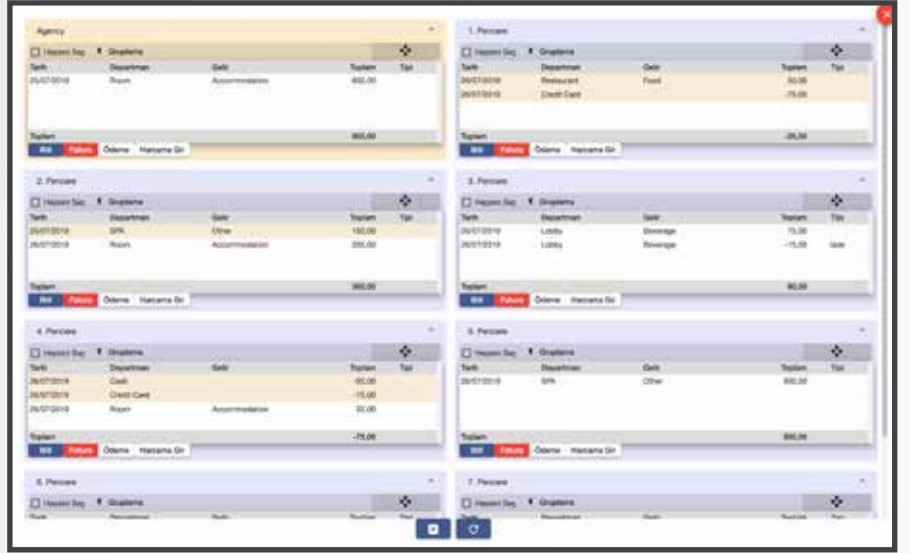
Agency

Hepsini Seç | Gruplama

| Tarih | Departman | Gelir | Toplam | Tipi |
|---|---|---|---|---|
| 26/07/2019 | Room | Accommodation | 800,00 | |

Toplam 800,00

Bill | Fatura | Ödeme | Harcama Gir

1. Pencere

Hepsini Seç | Gruplama

| Tarih | Departman | Gelir | Toplam | Tipi |
|---|---|---|---|---|
| 26/07/2019 | Restaurant | Food | 50,00 | |
| 26/07/2019 | Credit Card | | -75,00 | |

Toplam -25,00

Bill | Fatura | Ödeme | Harcama Gir

2. Pencere

Hepsini Seç | Gruplama

| Tarih | Departman | Gelir | Toplam | Tipi |
|---|---|---|---|---|
| 26/07/2019 | SPA | Other | 150,00 | |
| 26/07/2019 | Room | Accommodation | 200,00 | |

Toplam 350,00

Bill | Fatura | Ödeme | Harcama Gir

3. Pencere

Hepsini Seç | Gruplama

| Tarih | Departman | Gelir | Toplam | Tipi |
|---|---|---|---|---|
| 26/07/2019 | Lobby | Beverage | 75,00 | |
| 26/07/2019 | Lobby | Beverage | -15,00 | Iade |

Toplam 60,00

Bill | Fatura | Ödeme | Harcama Gir

4. Pencere

Hepsini Seç | Gruplama

| Tarih | Departman | Gelir | Toplam | Tipi |
|---|---|---|---|---|
| 26/07/2019 | Cash | | -90,00 | |
| 26/07/2019 | Credit Card | | -15,00 | |
| 26/07/2019 | Room | Accommodation | 30,00 | |

Toplam -75,00

Bill | Fatura | Ödeme | Harcama Gir

5. Pencere

Hepsini Seç | Gruplama

| Tarih | Departman | Gelir | Toplam | Tipi |
|---|---|---|---|---|
| 26/07/2019 | SPA | Other | 500,00 | |

Toplam 500,00

Bill | Fatura | Ödeme | Harcama Gir

6. Pencere

Hepsini Seç | Gruplama

Tarih | Departman | Gelir | Toplam | Tipi

7. Pencere

Hepsini Seç | Gruplama

Tarih | Departman | Gelir | Toplam | Tipi